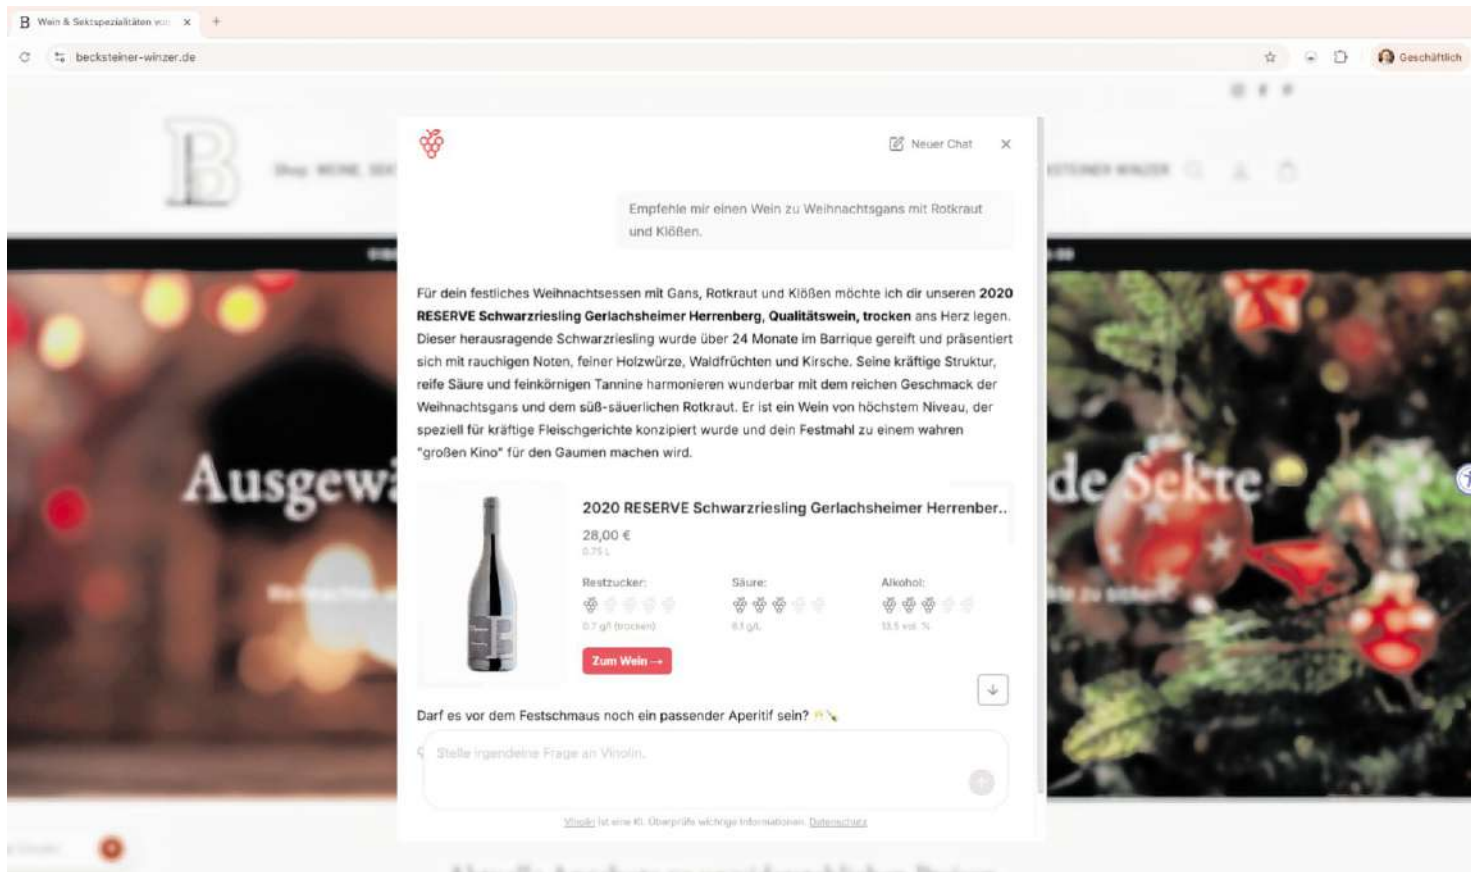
B Wein & Sektspezialitäten vo ×

becksteiner-winzer.de

Geschäftlich

Neuer Chat ×

Empfehle mir einen Wein zu Weihnachtsgans mit Rotkraut und Klößen.

Für dein festliches Weihnachtsessen mit Gans, Rotkraut und Klößen möchte ich dir unseren **2020 RESERVE Schwarzriesling Gerlachsheimer Herrenberg, Qualitätswein, trocken** ans Herz legen. Dieser herausragende Schwarzriesling wurde über 24 Monate im Barrique gereift und präsentiert sich mit rauchigen Noten, feiner Holzwürze, Waldfrüchten und Kirsche. Seine kräftige Struktur, reife Säure und feinkörnigen Tannine harmonieren wunderbar mit dem reichen Geschmack der Weihnachtsgans und dem süß-säuerlichen Rotkraut. Er ist ein Wein von höchstem Niveau, der speziell für kräftige Fleischgerichte konzipiert wurde und dein Festmahl zu einem wahren "großen Kino" für den Gaumen machen wird.

2020 RESERVE Schwarzriesling Gerlachsheimer Herrenber...
28,00 €
0,75 L

Restzucker:
0,7 g/l (trocken)

Säure:
6,1 g/L

Alkohol:
13,5 vol. %

Zum Wein →

Darf es vor dem Festschmaus noch ein passender Aperitif sein?

Stelle irgendeine Frage an Vinolin.

Vinolin ist eine KI. Überprüfe wichtige Informationen. Datenschutz

Ausgew

de Sekte